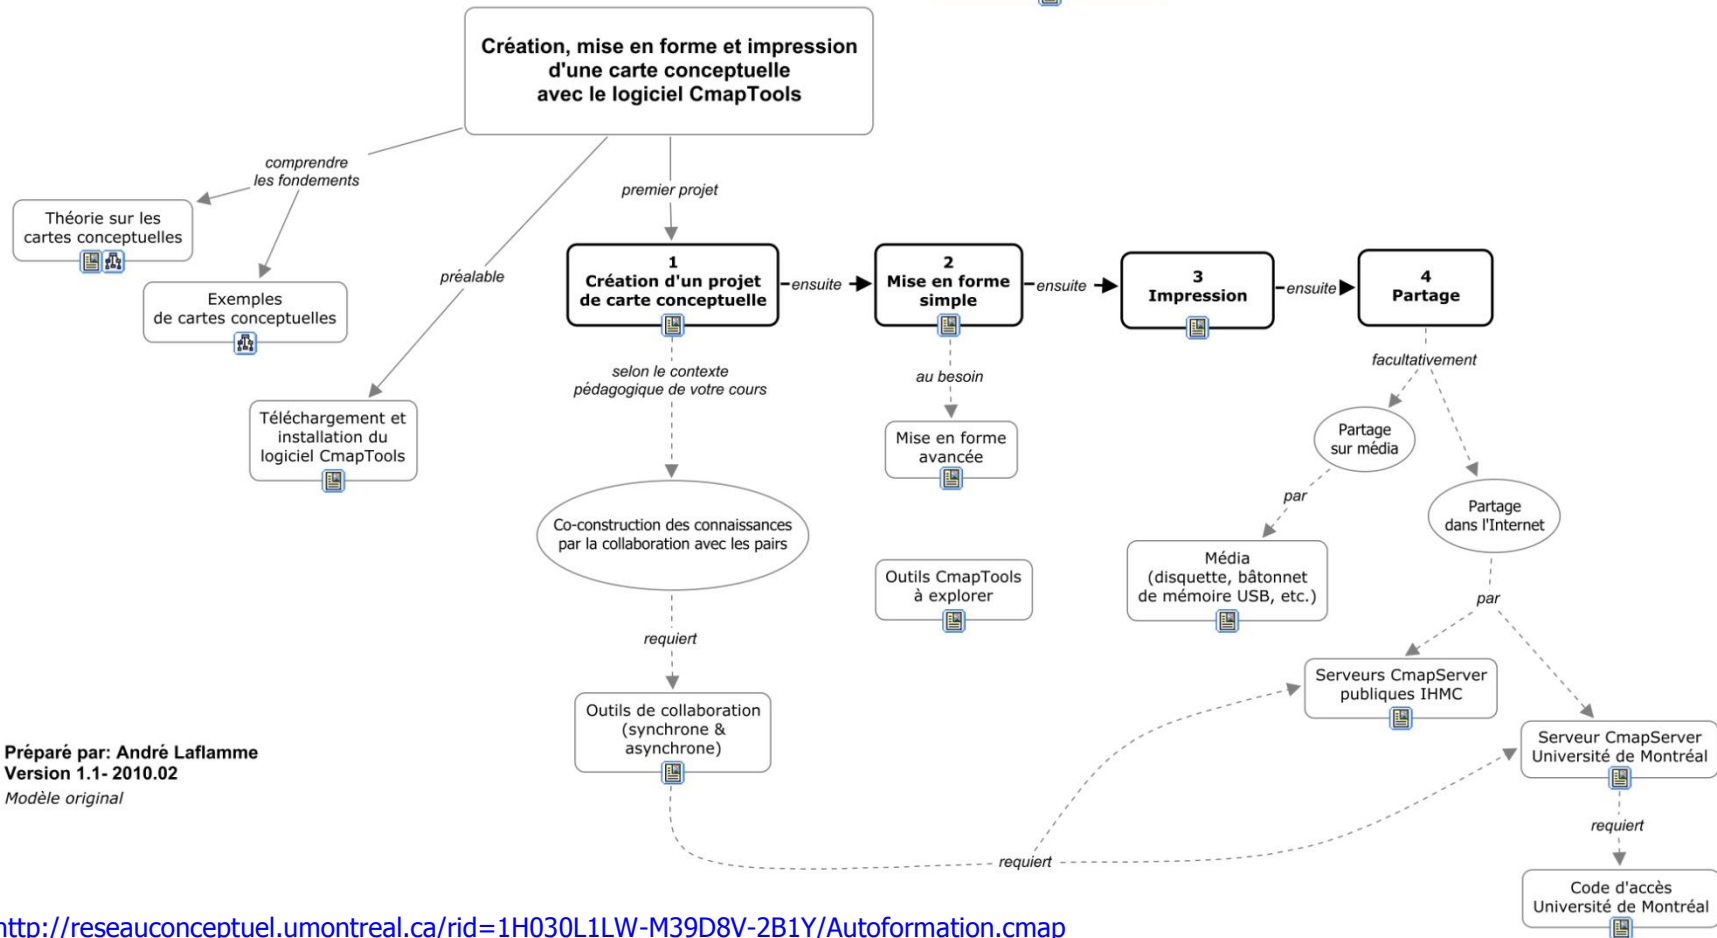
Création, mise en forme et impression d'une carte conceptuelle avec le logiciel CmapTools

comprendre les fondements

Théorie sur les cartes conceptuelles

Exemples de cartes conceptuelles

préalable

Téléchargement et installation du logiciel CmapTools

premier projet

1
Création d'un projet de carte conceptuelle

ensuite

2
Mise en forme simple

ensuite

3
Impression

ensuite

4
Partage

selon le contexte pédagogique de votre cours

Co-construction des connaissances par la collaboration avec les pairs

requiert

Outils de collaboration (synchrone & asynchrone)

au besoin

Mise en forme avancée

Outils CmapTools à explorer

facultativement

Partage sur média

par

Média (disquette, bâtonnet de mémoire USB, etc.)

Partage dans l'Internet

par

Serveurs CmapServer publiques IHMC

Serveur CmapServer Université de Montréal

requiert

Code d'accès Université de Montréal

requiert

Préparé par: André Laflamme
Version 1.1- 2010.02
Modèle original

http://reseauconceptuel.umontreal.ca/rid=1H030L1LW-M39D8V-2B1Y/Autoformation.cmap